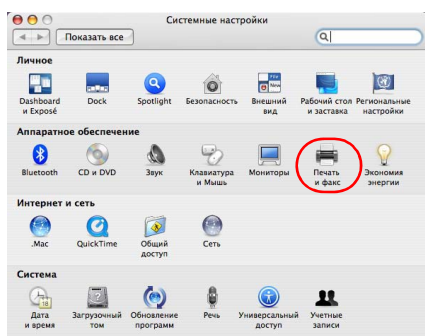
Системные настройки

Показать все

Личное

Dashboard и Exposé

Dock

Spotlight

Безопасность

Внешний вид

Рабочий стол и заставка

Региональные настройки

Аппаратное обеспечение

Bluetooth

CD и DVD

Звук

Клавиатура и Мышь

Мониторы

Печать и факс

Экономия энергии

Интернет и сеть

.Mac

QuickTime

Общий доступ

Сеть

Система

Дата и время

Загрузочный том

Обновление программ

Речь

Универсальный доступ

Учетные записи